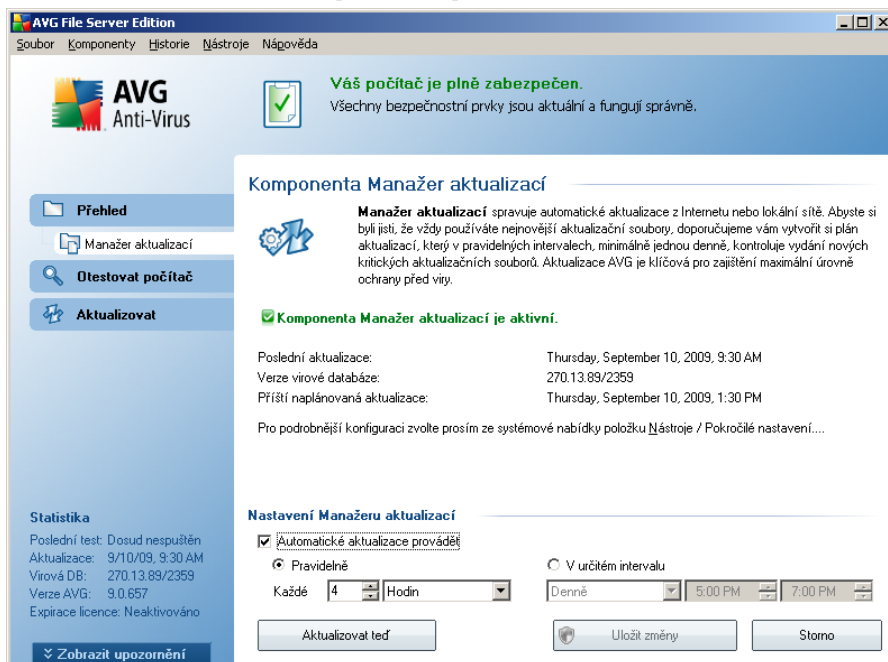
AVG File Server Edition

Soubor Komponenty Historie Nástroje Nápověda

AVG Anti-Virus

Váš počítač je plně zabezpečen.
Všechny bezpečnostní prvky jsou aktuální a fungují správně.

Přehled
Manažer aktualizací
Otestovat počítač
Aktualizovat

Komponenta Manažer aktualizací

**Manažer aktualizací** spravuje automatické aktualizace z Internetu nebo lokální sítě. Abyste si byli jisti, že vždy používáte nejnovější aktualizační soubory, doporučujeme vám vytvořit si plán aktualizací, který v pravidelných intervalech, minimálně jednou denně, kontroluje vydání nových kritických aktualizačních souborů. Aktualizace AVG je klíčová pro zajištění maximální úrovně ochrany před viry.

Komponenta Manažer aktualizací je aktivní.

| | |
|---|---|
| Poslední aktualizace: | Thursday, September 10, 2009, 9:30 AM |
| Verze virové databáze: | 270.13.89/2359 |
| Příští naplánovaná aktualizace: | Thursday, September 10, 2009, 1:30 PM |

Pro podrobnější konfiguraci zvolte prosím ze systémové nabídky položku Nástroje / Pokročilé nastavení....

Statistika
Poslední test: Dosud neспuštěn
Aktualizace: 9/10/09, 9:30 AM
Virová DB: 270.13.89/2359
Verze AVG: 9.0.657
Expirace licence: Neaktivováno

Zobrazit upozornění

Nastavení Manažeru aktualizací
Automatické aktualizace provádět
Pravidelně
V určitém intervalu
Každé 4 Hodin
Denně 5:00 PM 7:00 PM

Aktualizovat teď
Uložit změny
Storno